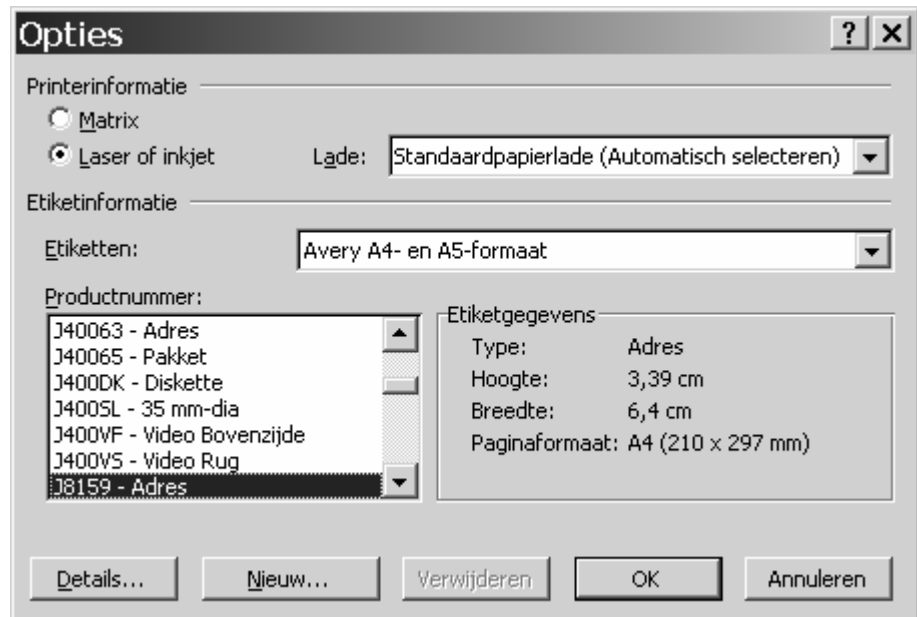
Opties

? X

Printerinformatie

Matrix

Laser of inkjet

Lade: Standaardpapierlade (Automatisch selecteren)

Etiketinformatie

Etiketten: Avery A4- en A5-formaat

Productnummer:

J40063 - Adres
J40065 - Pakket
J400DK - Diskette
J400SL - 35 mm-dia
J400VF - Video Bovenzijde
J400VS - Video Rug
J8159 - Adres

Etiketgegevens

| | |
|---|---|
| Type: | Adres |
| Hoogte: | 3,39 cm |
| Breedte: | 6,4 cm |
| Paginaformaat: | A4 (210 x 297 mm) |

Details... Nieuw... Verwijderen OK Annuleren